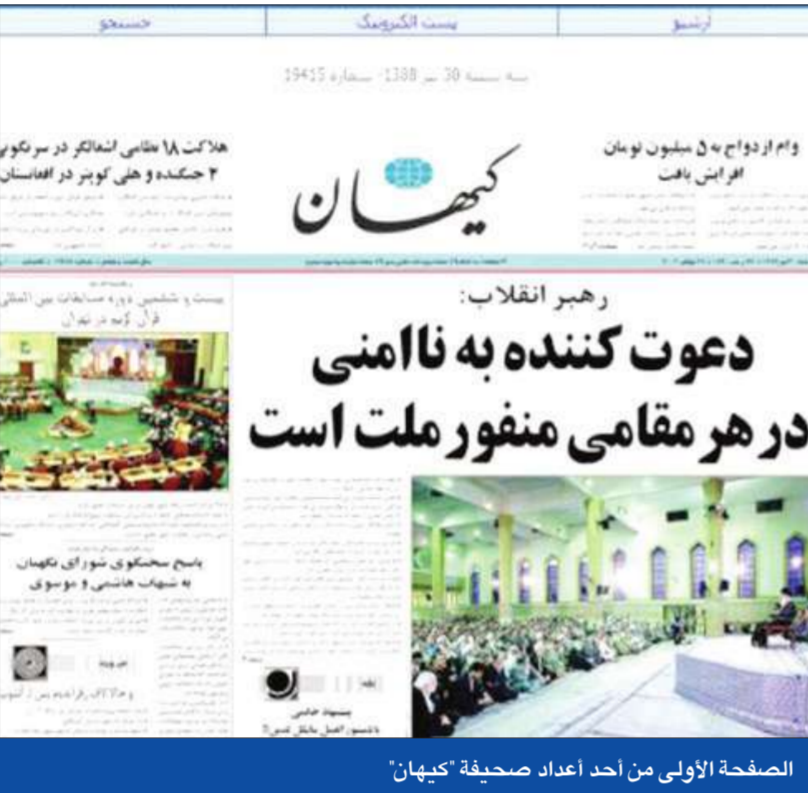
آرشیو | پست الکترونیک | جستجو

سه شنبه 30 تیر 1388 - شماره 19415

وام ازدواج به ۵ میلیون تومان افزایش یافت

کیهان

هلاکت ۱۸ نظامی اشغالگر در سرنگونی ۲ جنگنده و هلی کوپتر در افغانستان

رهبر انقلاب:
دعوت کننده به ناامنی
در هر مقامی منفور ملت است

بیست و ششمین دوره مسابقات بین المللی قرآن کریم در تهران

پاسخ سخنگوی شورای نگهبان به شبهات هاشمی و موسوی

الصفحة الأولى من أحد أعداد صحيفة "كيهان"